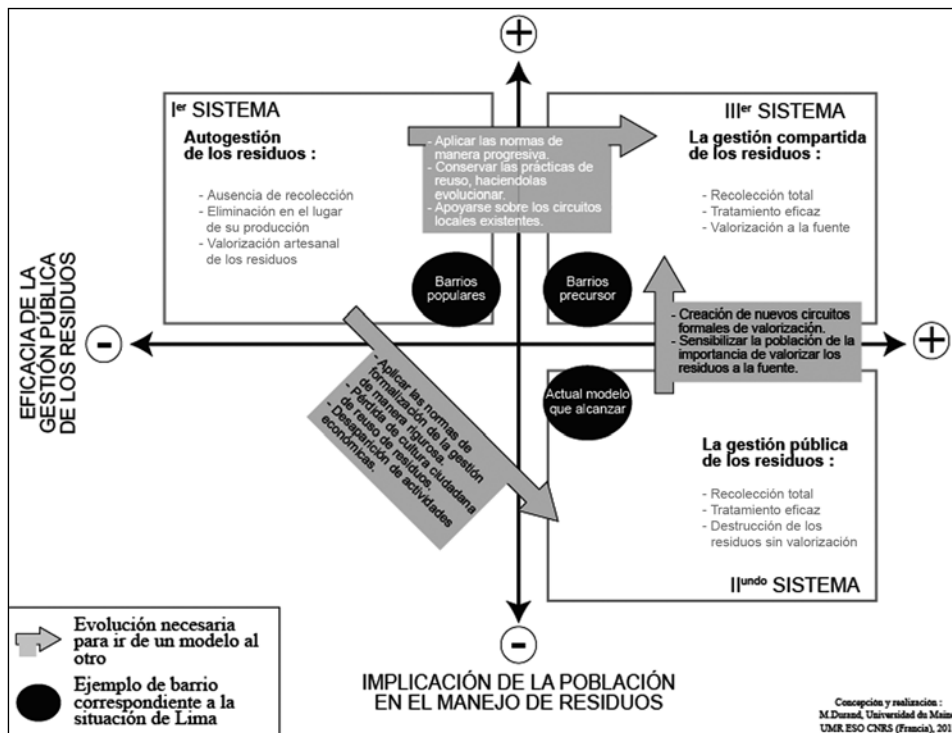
+

I$^{er}$ SISTEMA

Autogestión de los residuos :

- Ausencia de recolección
- Eliminación en el lugar de su producción
- Valorización artesanal de los residuos

- Aplicar las normas de manera progresiva.
- Conservar las prácticas de reuso, haciendolas evolucionar.
- Apoyarse sobre los circuitos locales existentes.

III$^{er}$ SISTEMA

La gestión compartida de los residuos :

- Recolección total
- Tratamiento eficaz
- Valorización a la fuente

Barrios populares

Barrios precursor

EFICACIA DE LA GESTIÓN PÚBLICA DE LOS RESIDUOS

-

- Creación de nuevos circuitos formales de valorización.
- Sensibilizar la población de la importancia de valorizar los residuos a la fuente.

+

- Aplicar las normas de formalización de la gestión de manera rigurosa.
- Pérdida de cultura ciudadana de reuso de residuos.
- Desaparición de actividades económicas.

Actual modelo que alcanzar

La gestión pública de los residuos :

- Recolección total
- Tratamiento eficaz
- Destrucción de los residuos sin valorización

II$^{undo}$ SISTEMA

-

Evolución necesaria para ir de un modelo al otro

Ejemplo de barrio correspondiente a la situación de Lima

IMPLICACIÓN DE LA POBLACIÓN EN EL MANEJO DE RESIDUOS

Concepción y realización : M.Durand, Universidad du Main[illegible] UMR ESO CNRS (Francia), 201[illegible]